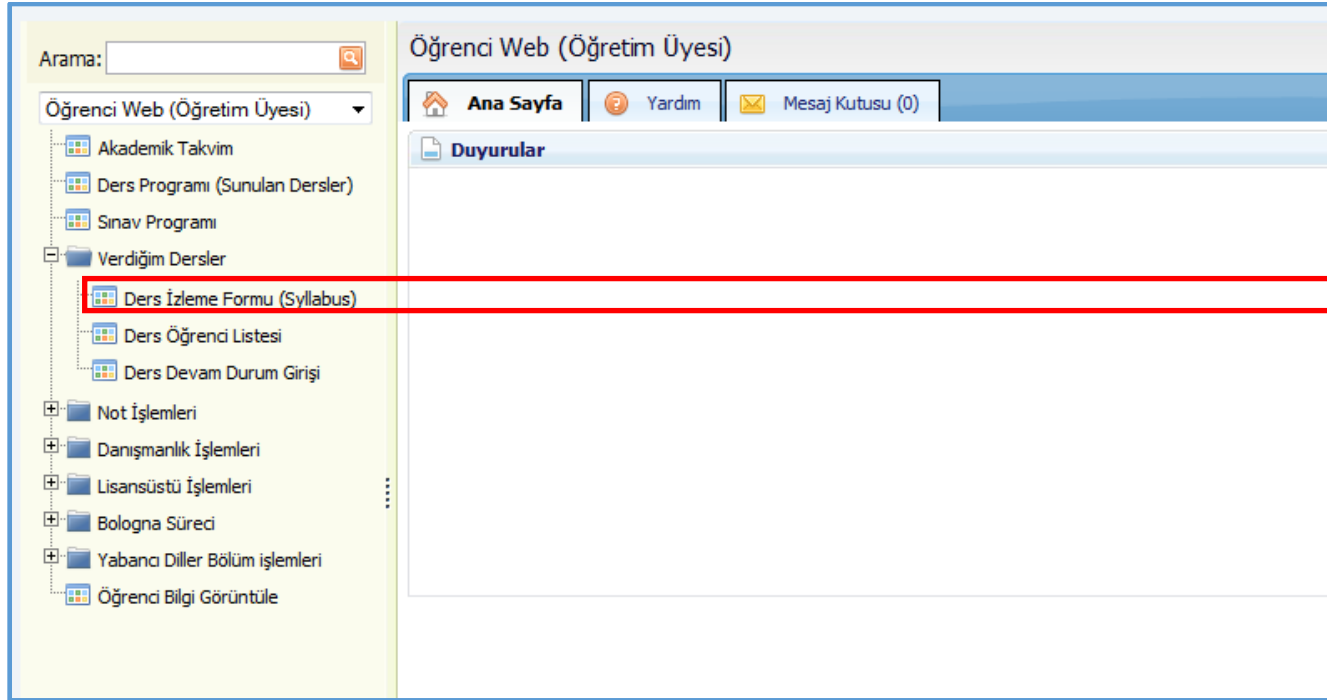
Arama:

Öğrenci Web (Öğretim Üyesi)

Akademik Takvim

Ders Programı (Sunulan Dersler)

Sınav Programı

Verdiğim Dersler

Ders İzleme Formu (Syllabus)

Ders Öğrenci Listesi

Ders Devam Durum Girişi

Not İşlemleri

Danışmanlık İşlemleri

Lisansüstü İşlemleri

Bologna Süreci

Yabancı Diller Bölüm işlemleri

Öğrenci Bilgi Görüntüle

Öğrenci Web (Öğretim Üyesi)

Ana Sayfa

Yardım

Mesaj Kutusu (0)

Duyurular